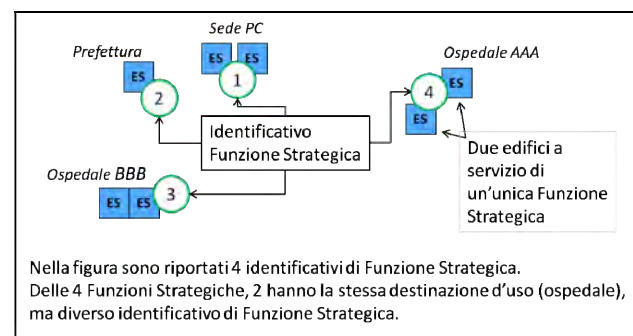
Sede PC

Prefettura

ES

ES

1

ES

2

Ospedale AAA

4

ES

ES

Identificativo Funzione Strategica

Due edifici a servizio di un'unica Funzione Strategica

Ospedale BBB

ES

ES

3

Nella figura sono riportati 4 identificativi di Funzione Strategica. Delle 4 Funzioni Strategiche, 2 hanno la stessa destinazione d'uso (ospedale), ma diverso identificativo di Funzione Strategica.